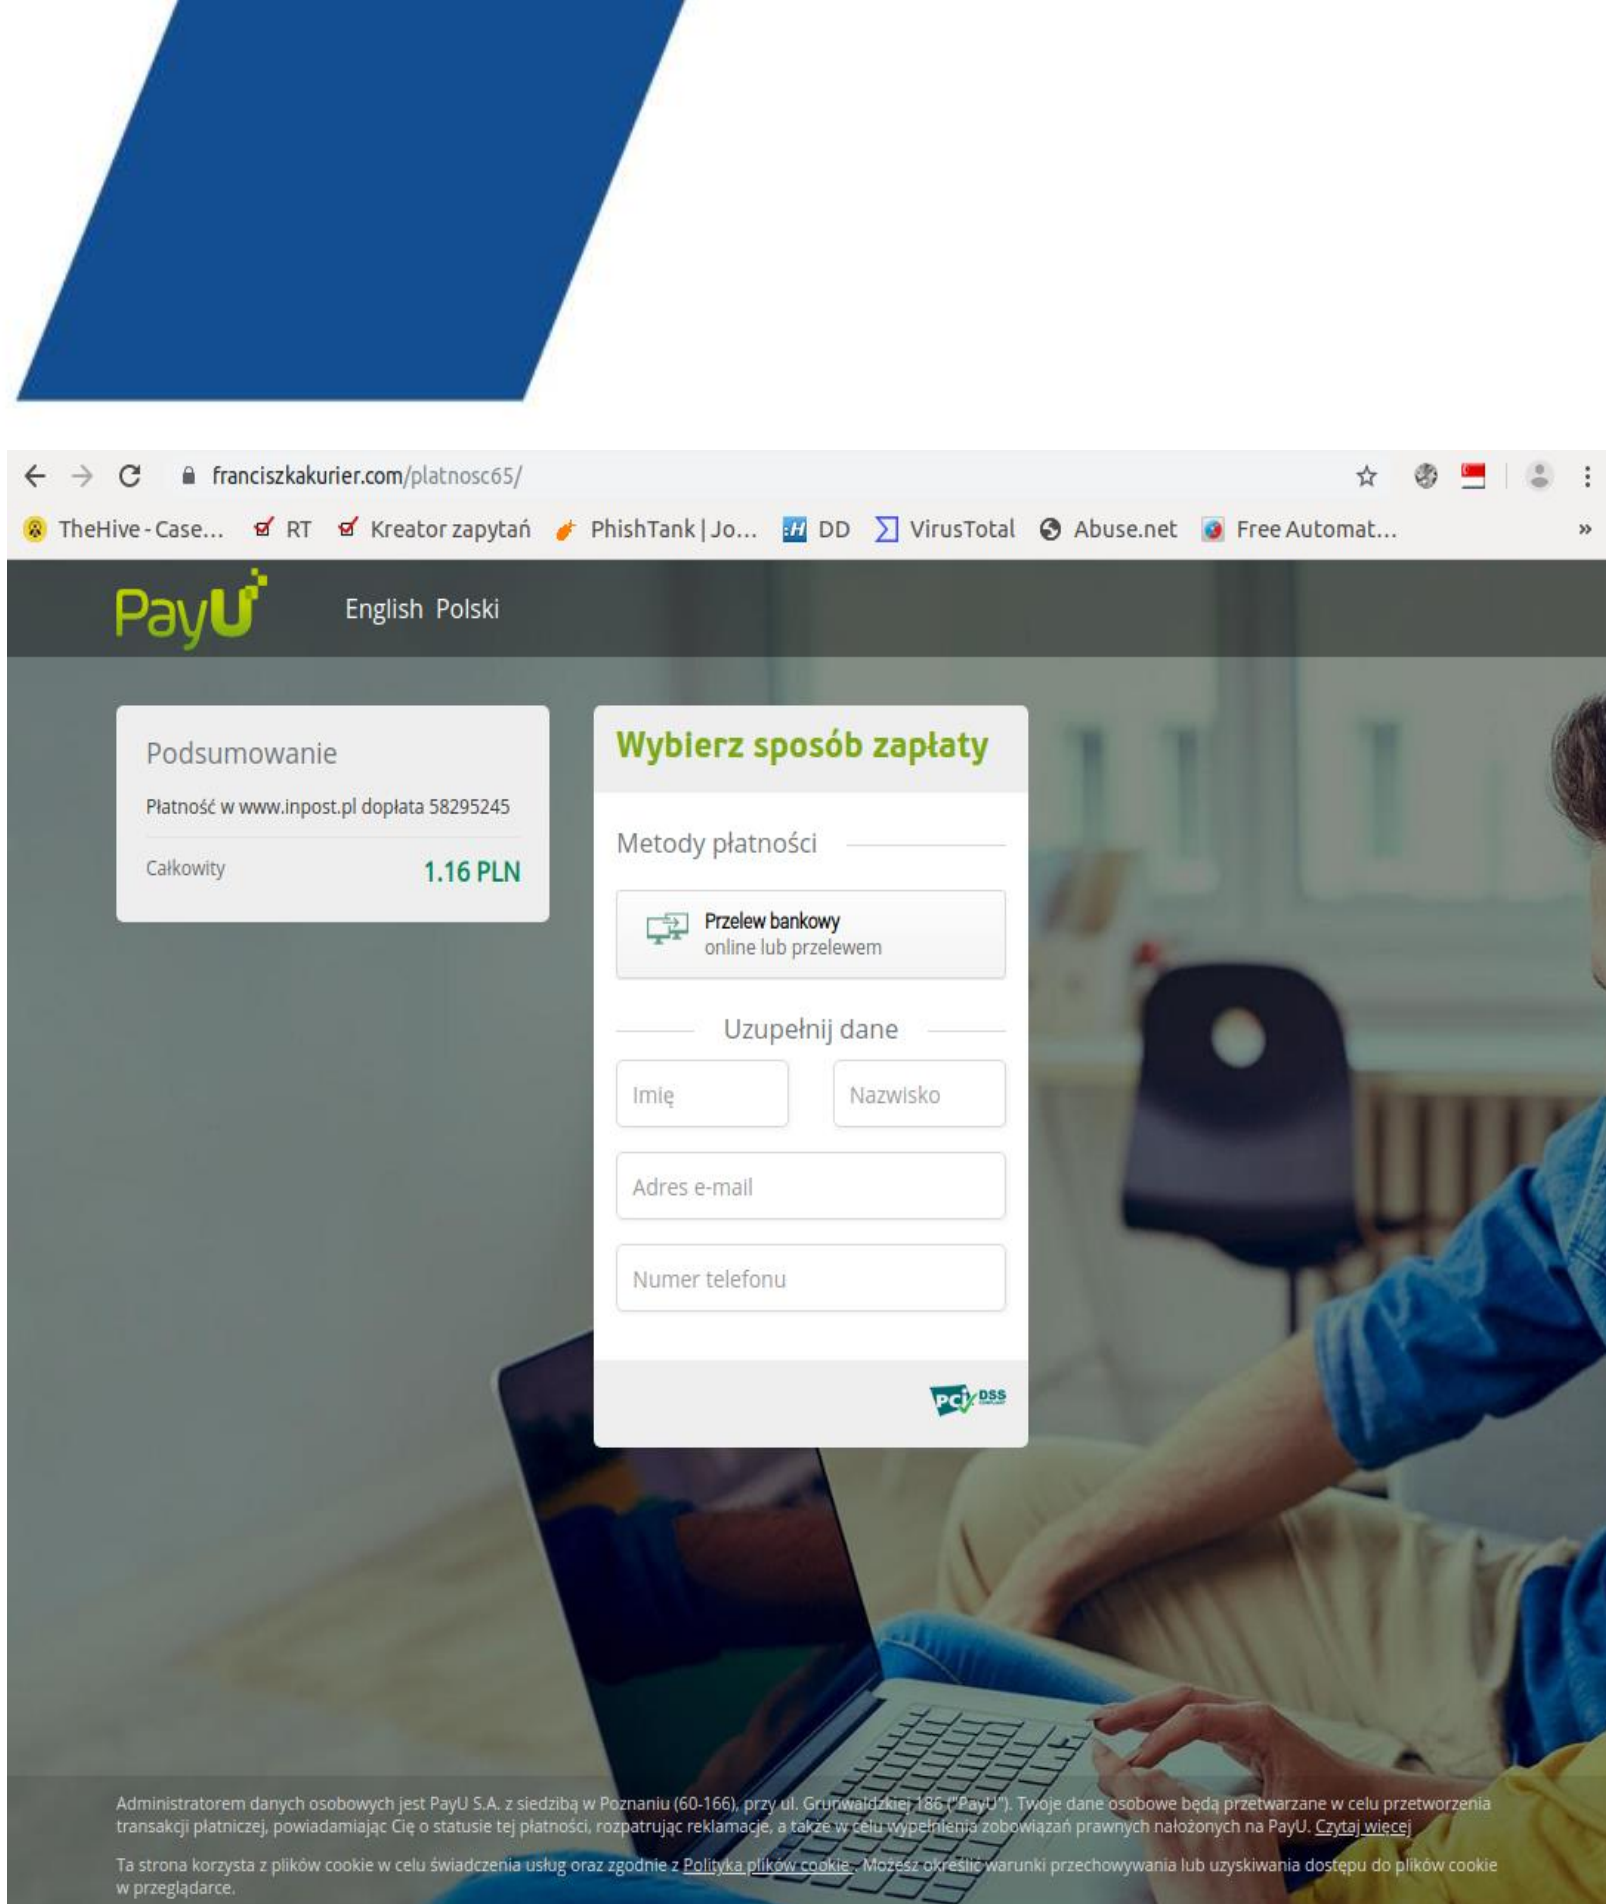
franciszkakurier.com/platnosc65/

TheHive - Case... RT Kreator zapytań PhishTank | Jo... DD VirusTotal Abuse.net Free Automat...

PayU English Polski

Podsumowanie

Płatność w www.inpost.pl dopłata 58295245

Całkowity 1.16 PLN

Wybierz sposób zapłaty

Metody płatności

Przelew bankowy
online lub przelewem

Uzupełnij dane

Imię

Nazwisko

Adres e-mail

Numer telefonu

PCI DSS

Administratorem danych osobowych jest PayU S.A. z siedzibą w Poznaniu (60-166), przy ul. Grunwaldzkiej 186 ("PayU"). Twoje dane osobowe będą przetwarzane w celu przetworzenia transakcji płatniczej, powiadamiając Cię o statusie tej płatności, rozpatrując reklamacje, a także w celu wypełnienia zobowiązań prawnych nałożonych na PayU. Czytaj więcej

Ta strona korzysta z plików cookie w celu świadczenia usług oraz zgodnie z Polityką plików cookie. Możesz określić warunki przechowywania lub uzyskiwania dostępu do plików cookie w przeglądarce.